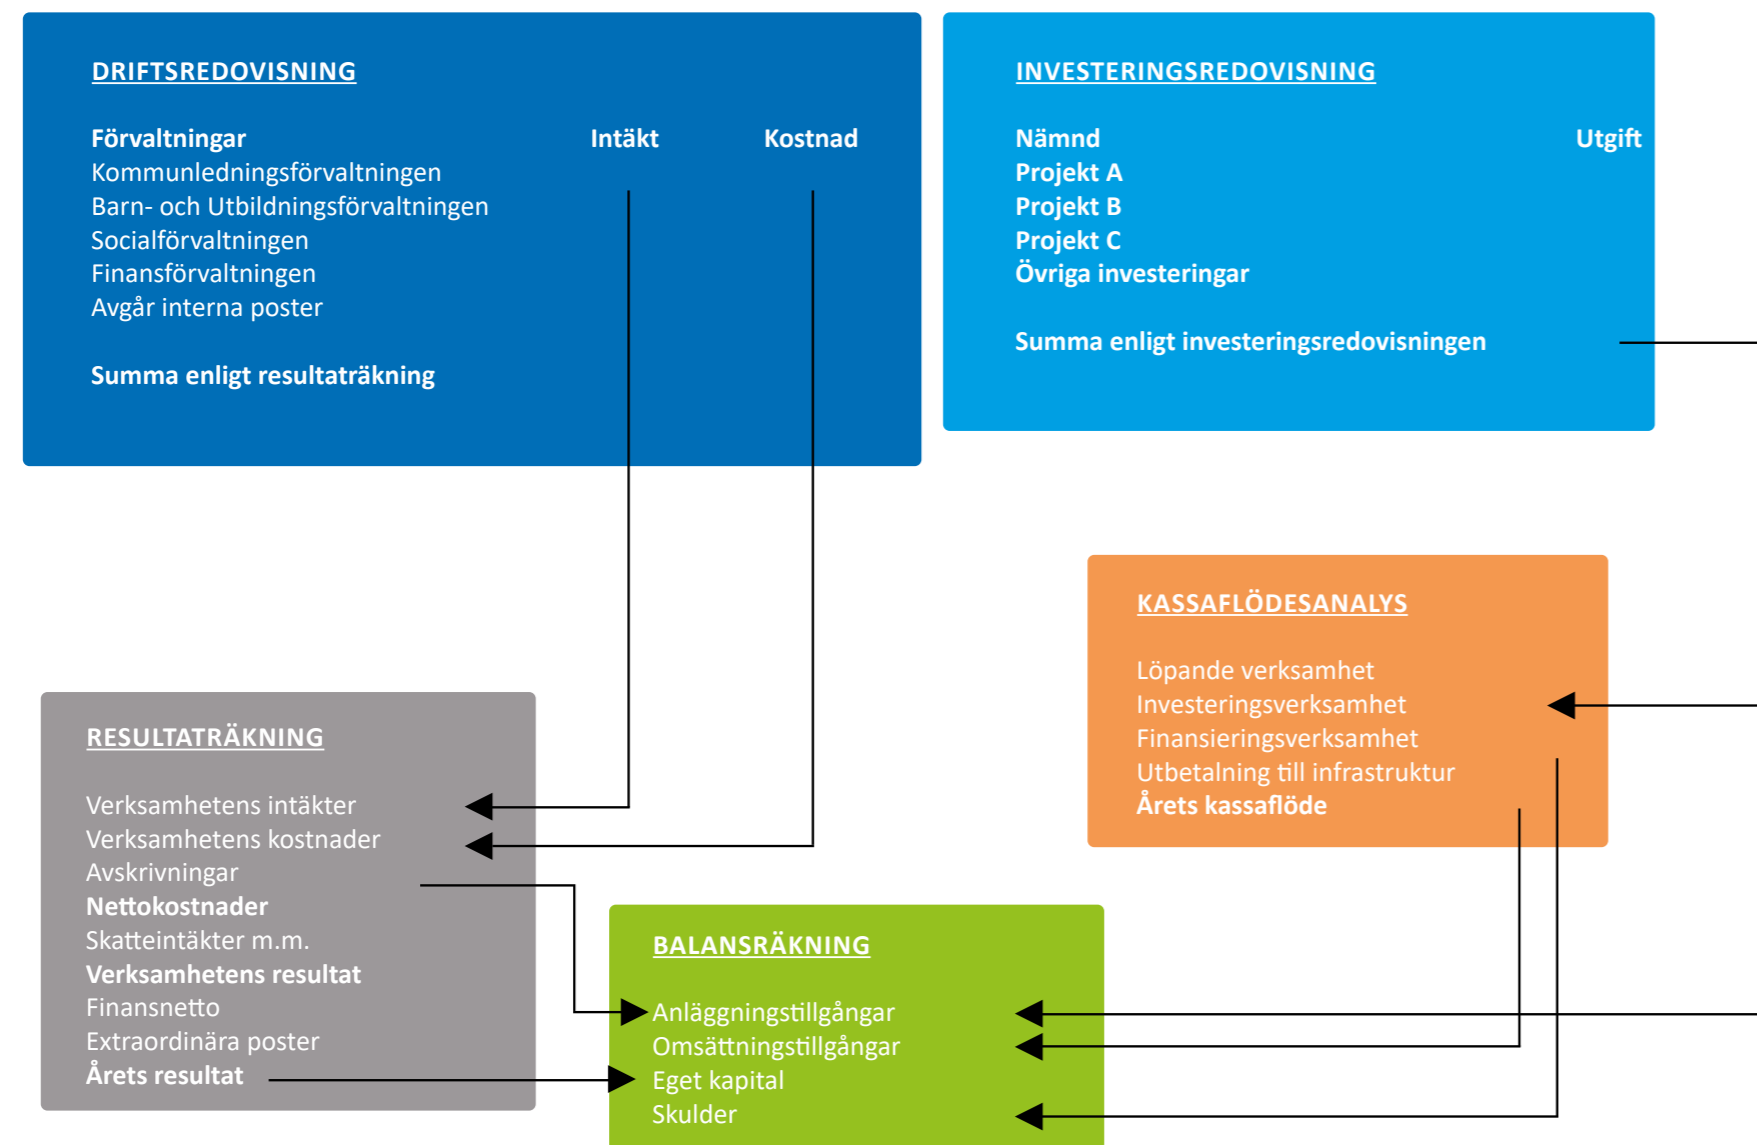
DRIFTSREDOVISNING

Förvaltningar Intäkt Kostnad
Kommunledningsförvaltningen
Barn- och Utbildningsförvaltningen
Socialförvaltningen
Finansförvaltningen
Avgår interna poster

Summa enligt resultaträkning

INVESTERINGSREDOVISNING

Nämnd Utgift
Projekt A
Projekt B
Projekt C
Övriga investeringar

Summa enligt investeringsredovisningen

KASSAFLÖDESANALYS

Löpande verksamhet
Investeringsverksamhet
Finansieringsverksamhet
Utbetalning till infrastruktur
Årets kassaflöde

RESULTATRÄKNING

Verksamhetens intäkter
Verksamhetens kostnader
Avskrivningar
Nettokostnader
Skatteintäkter m.m.
Verksamhetens resultat
Finansnetto
Extraordinära poster
Årets resultat

BALANSRÄKNING

Anläggningstillgångar
Omsättningstillgångar
Eget kapital
Skulder